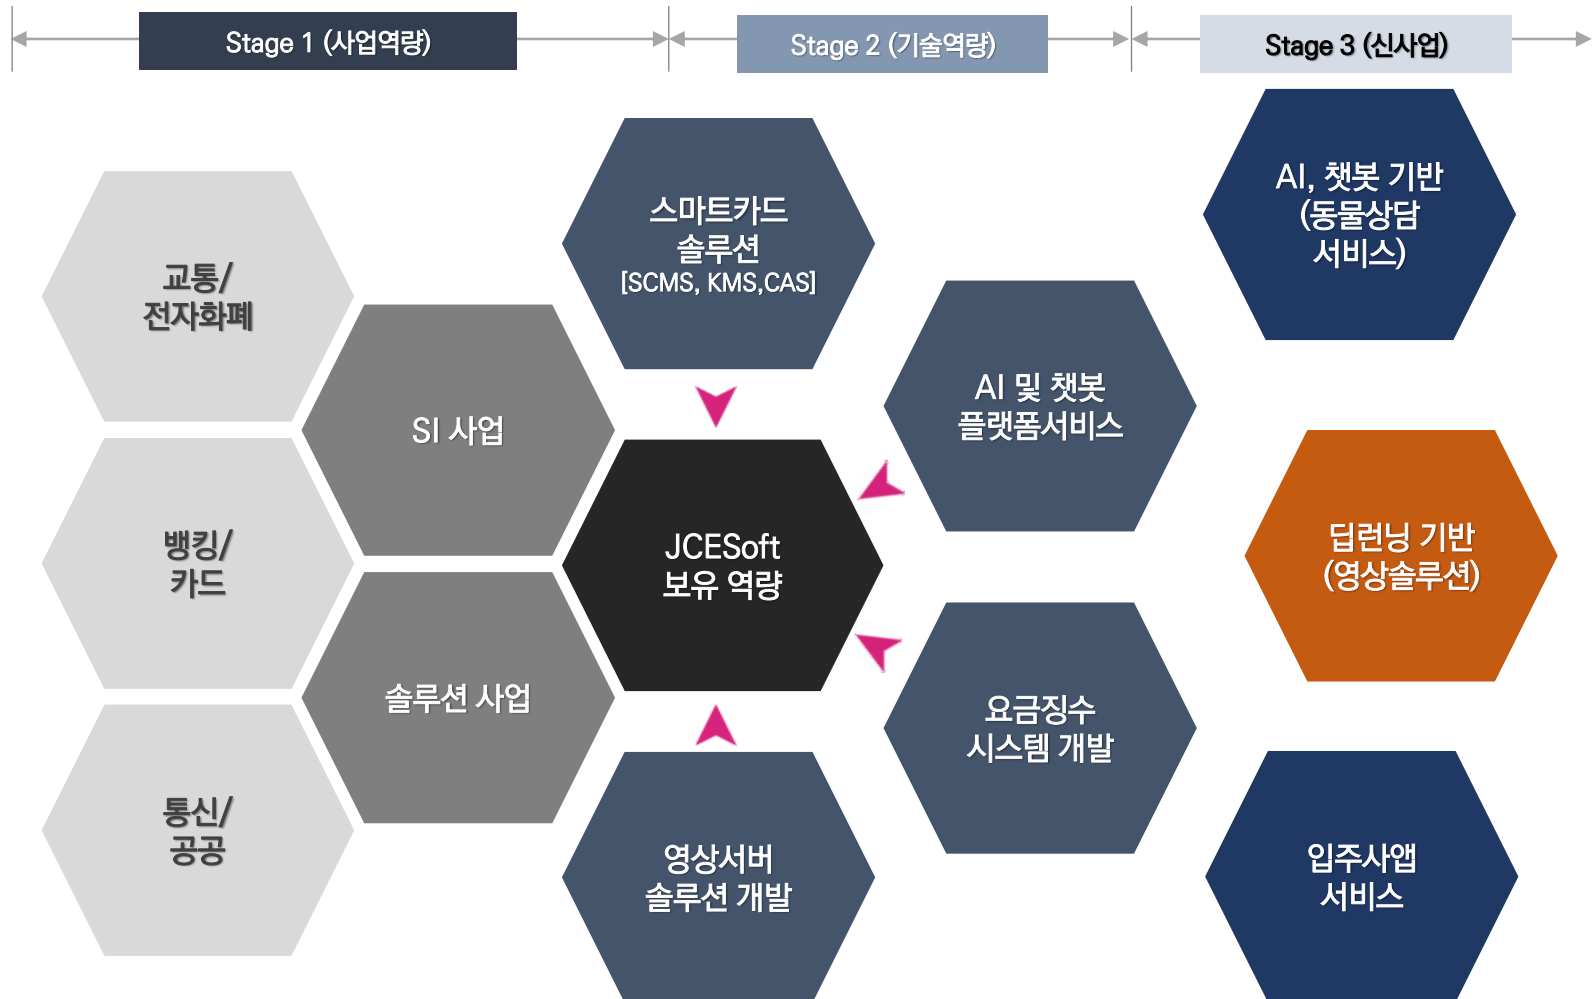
Stage 1 (사업역량)

Stage 2 (기술역량)

Stage 3 (신사업)

교통/
전자화폐

뱅킹/
카드

통신/
공공

SI 사업

솔루션 사업

스마트카드
솔루션
[SCMS, KMS,CAS]

JCESoft
보유 역량

영상서버
솔루션 개발

AI 및 챗봇
플랫폼서비스

요금징수
시스템 개발

AI, 챗봇 기반
(동물상담
서비스)

딥러닝 기반
(영상솔루션)

입주사앱
서비스